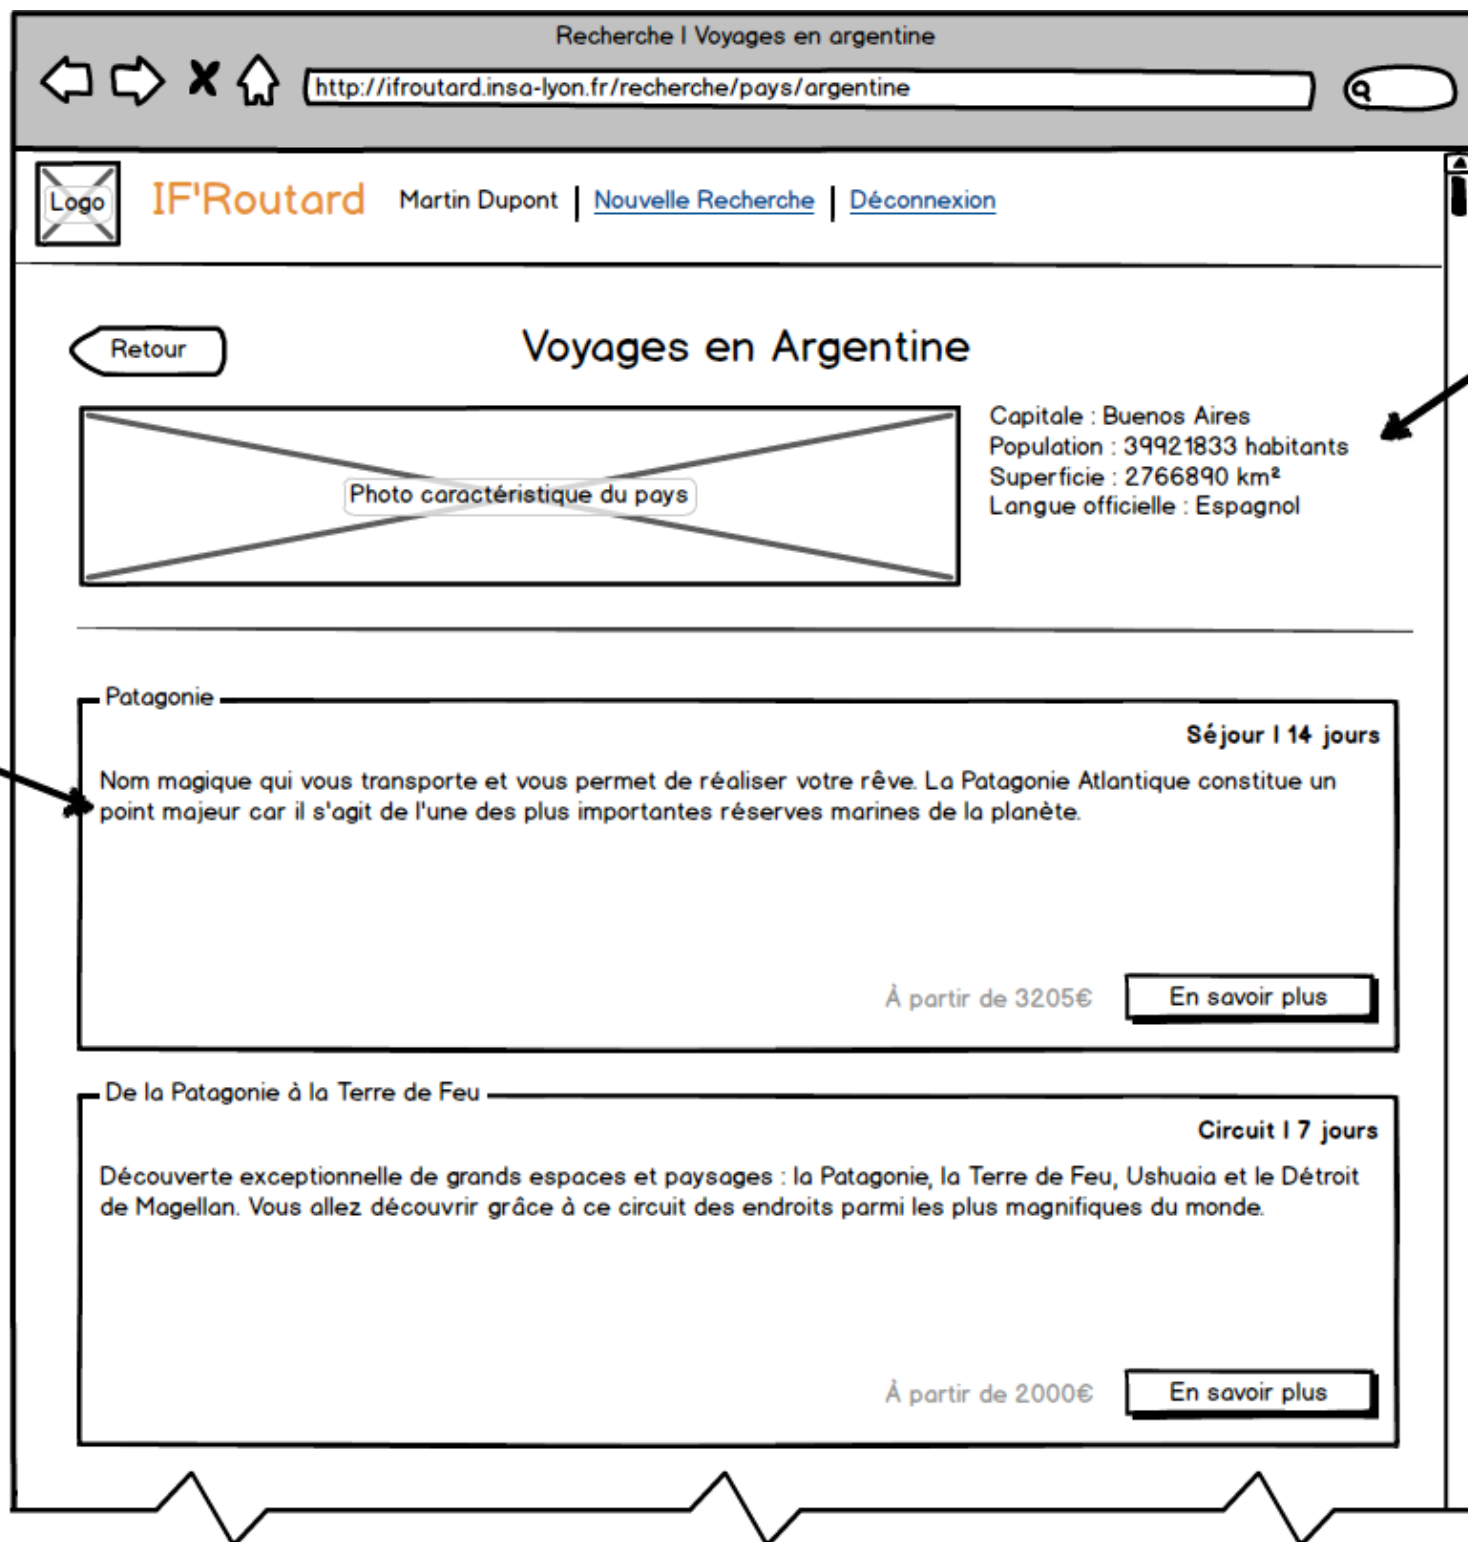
Recherche | Voyages en argentine

http://ifroutard.insa-lyon.fr/recherche/pays/argentine

Logo

IF'Routard

Martin Dupont | Nouvelle Recherche | Déconnexion

Retour

Voyages en Argentine

Photo caractéristique du pays

Capitale : Buenos Aires
Population : 39921833 habitants
Superficie : 2766890 km²
Langue officielle : Espagnol

Patagonie

Séjour | 14 jours

Nom magique qui vous transporte et vous permet de réaliser votre rêve. La Patagonie Atlantique constitue un point majeur car il s'agit de l'une des plus importantes réserves marines de la planète.

À partir de 3205€

En savoir plus

De la Patagonie à la Terre de Feu

Circuit | 7 jours

Découverte exceptionnelle de grands espaces et paysages : la Patagonie, la Terre de Feu, Ushuaia et le Détroit de Magellan. Vous allez découvrir grâce à ce circuit des endroits parmi les plus magnifiques du monde.

À partir de 2000€

En savoir plus